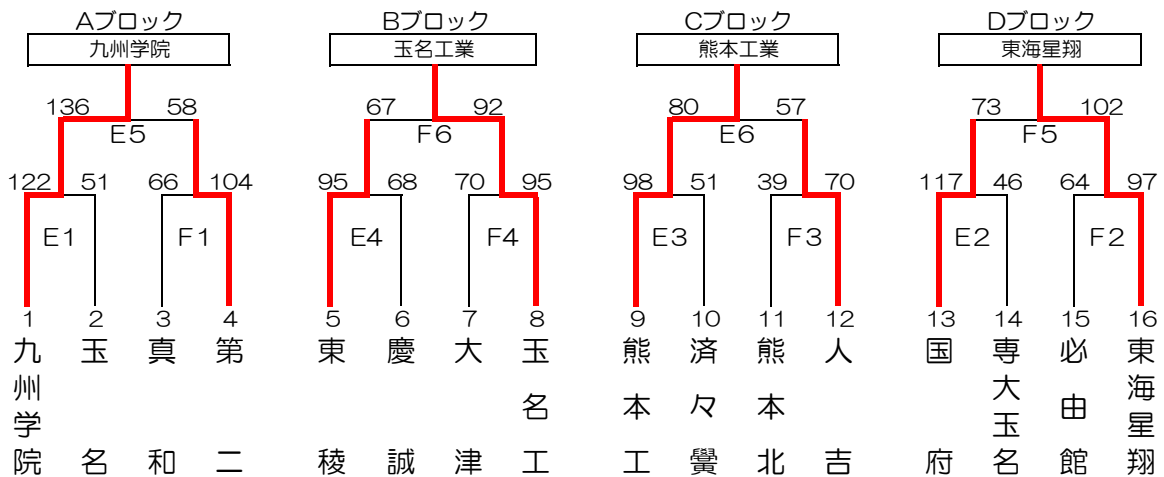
Aブロック
九州学院
136 58
E5
122 51 66 104
E1 F1
1 2 3 4
九州学院 玉名 真和 第二

Bブロック
玉名工業
67 92
F6
95 68 70 95
E4 F4
5 6 7 8
東稜 慶誠 大津 玉名工

Cブロック
熊本工業
80 57
E6
98 51 39 70
E3 F3
9 10 11 12
熊本工 済々黌 熊本北 人吉

Dブロック
東海星翔
73 102
F5
117 46 64 97
E2 F2
13 14 15 16
国府 専大玉名 必由館 東海星翔